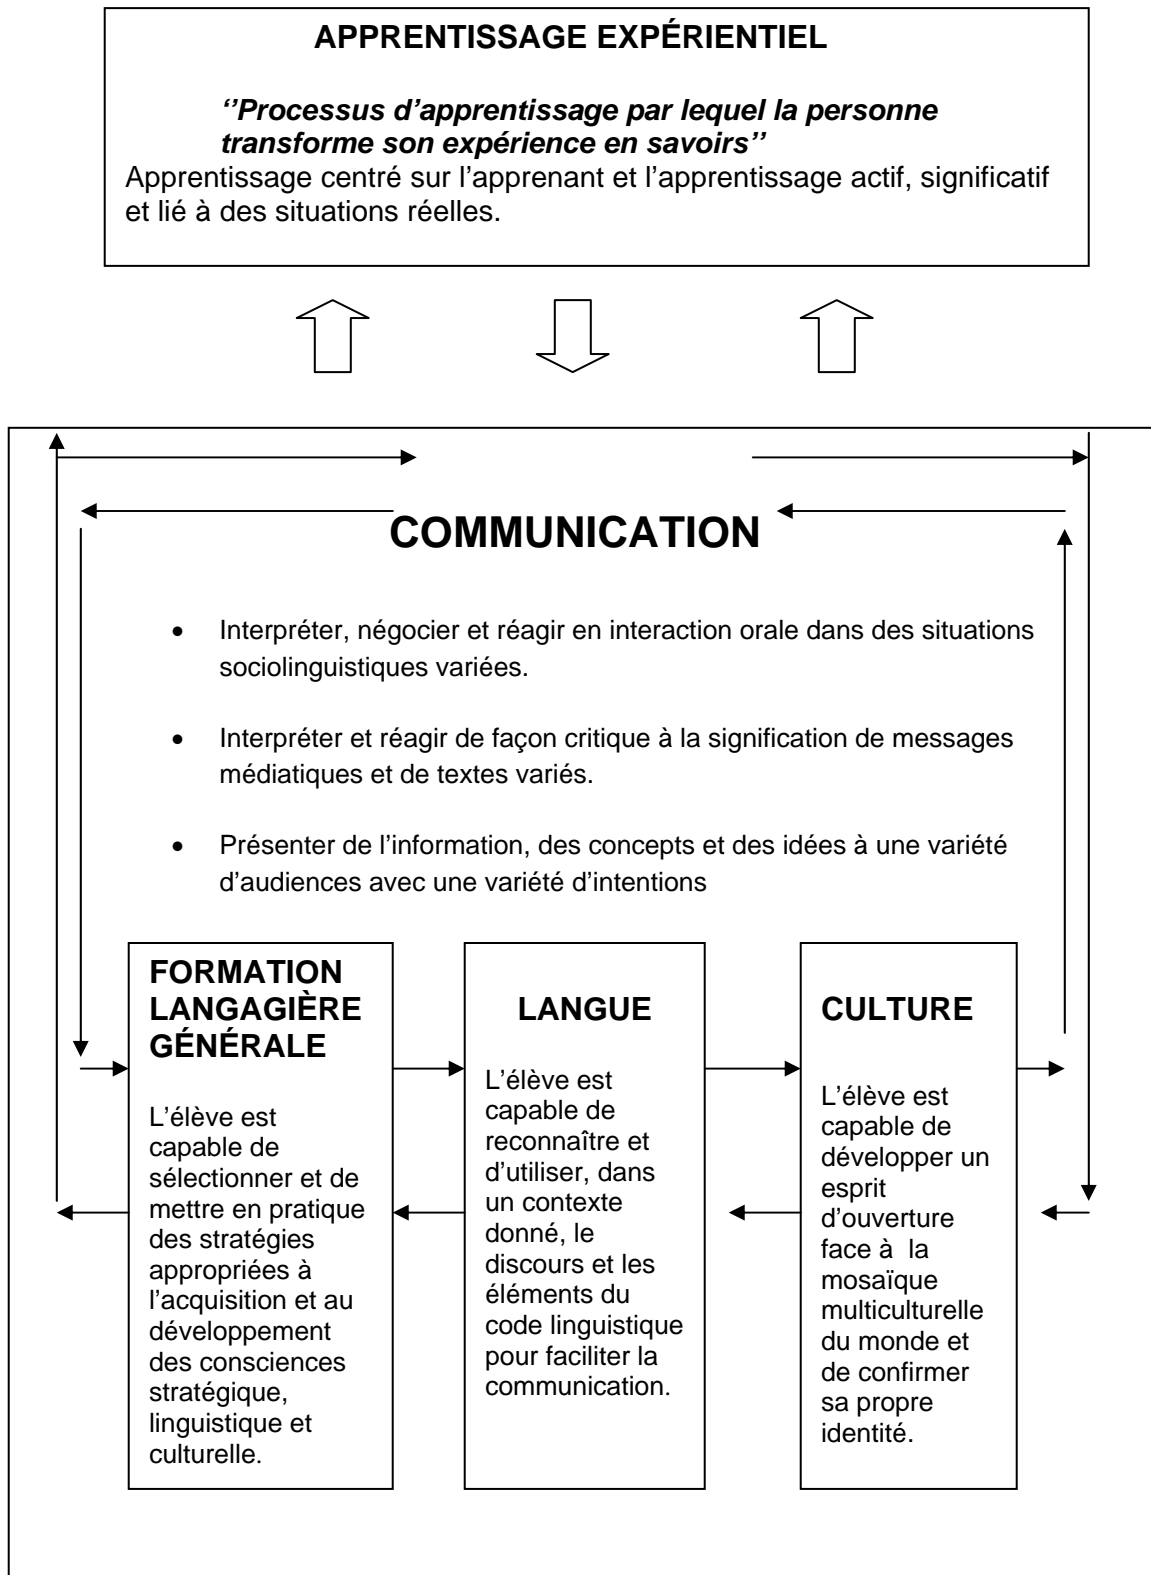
APPRENTISSAGE EXPÉRIENTIEL

*‘’Processus d’apprentissage par lequel la personne transforme son expérience en savoirs’’*

Apprentissage centré sur l’apprenant et l’apprentissage actif, significatif et lié à des situations réelles.

COMMUNICATION

- Interpréter, négocier et réagir en interaction orale dans des situations sociolinguistiques variées.
- Interpréter et réagir de façon critique à la signification de messages médiatiques et de textes variés.
- Présenter de l’information, des concepts et des idées à une variété d’audiences avec une variété d’intentions

FORMATION LANGAGIÈRE GÉNÉRALE

L’élève est capable de sélectionner et de mettre en pratique des stratégies appropriées à l’acquisition et au développement des consciences stratégique, linguistique et culturelle.

LANGUE

L’élève est capable de reconnaître et d’utiliser, dans un contexte donné, le discours et les éléments du code linguistique pour faciliter la communication.

CULTURE

L’élève est capable de développer un esprit d’ouverture face à la mosaïque multiculturelle du monde et de confirmer sa propre identité.